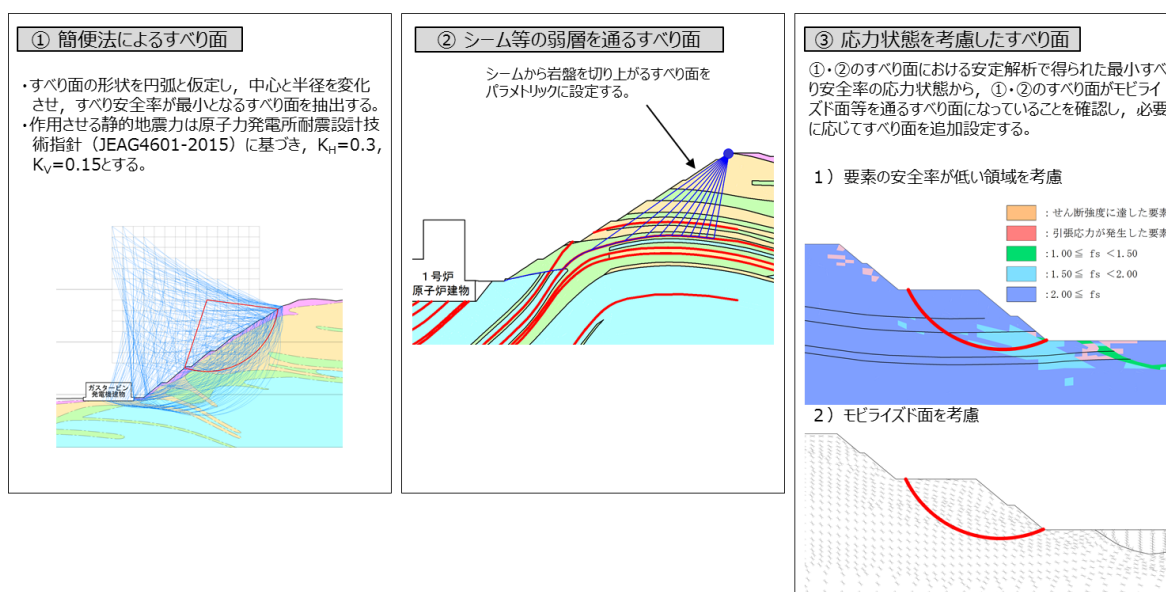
① 簡便法によるすべり面

・すべり面の形状を円弧と仮定し，中心と半径を変化させ，すべり安全率が最小となるすべり面を抽出する。
・作用させる静的地震力は原子力発電所耐震設計技術指針（JEAG4601-2015）に基づき，$K_H$=0.3，$K_V$=0.15とする。

ガスタービン発電機建物

② シーム等の弱層を通るすべり面

シームから岩盤を切り上がるすべり面をパラメトリックに設定する。

１号炉
原子炉建物

③ 応力状態を考慮したすべり面

①・②のすべり面における安定解析で得られた最小すべり安全率の応力状態から，①・②のすべり面がモビライズド面等を通るすべり面になっていることを確認し，必要に応じてすべり面を追加設定する。

１）要素の安全率が低い領域を考慮

：せん断強度に達した要素
：引張応力が発生した要素
：1.00≦ fs ＜1.50
：1.50≦ fs ＜2.00
：2.00≦ fs

２）モビライズド面を考慮